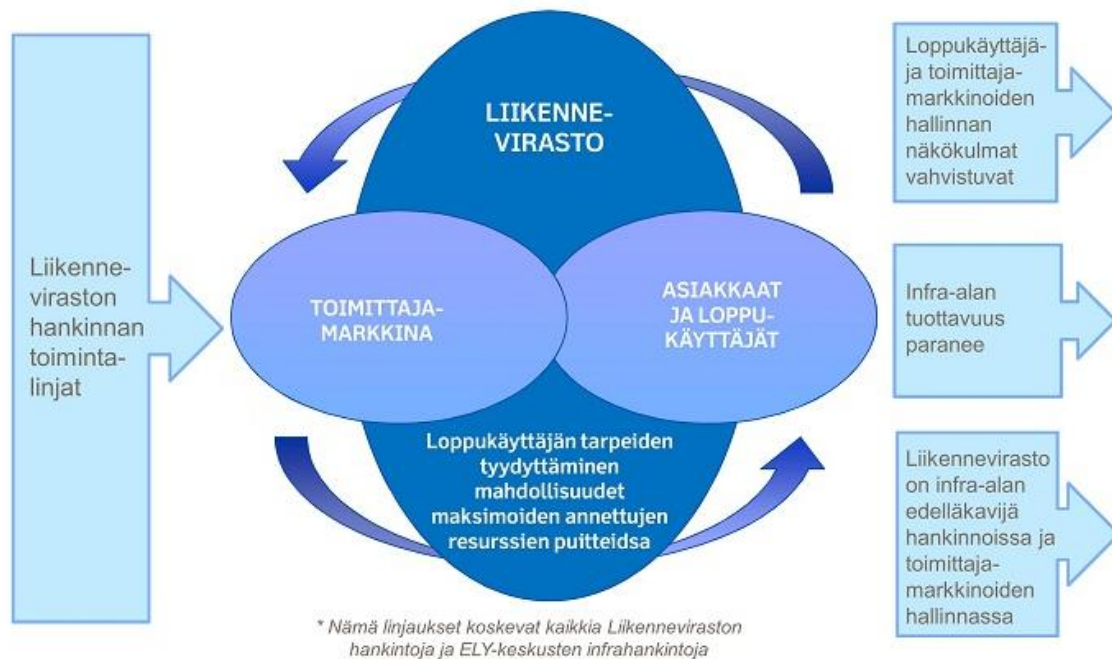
Liikenneviraston hankinnan toimintalinjat

LIIKENNEVIRASTO

TOIMITTAJAMARKKINA

ASIAKKAAT JA LOPPUKÄYTTÄJÄT

Loppukäyttäjän tarpeiden tyydyttäminen mahdollisuudet maksimoiden annettujen resurssien puitteidsa

Loppukäyttäjä- ja toimittajamarkkinoiden hallinnan näkökulmat vahvistuvat

Infra-alan tuottavuus paranee

Liikennevirasto on infra-alan edelläkavijä hankinnoissa ja toimittajamarkkinoiden hallinnassa

* Nämä linjaukset koskevat kaikkia Liikenneviraston hankintoja ja ELY-keskusten infrahankintoja